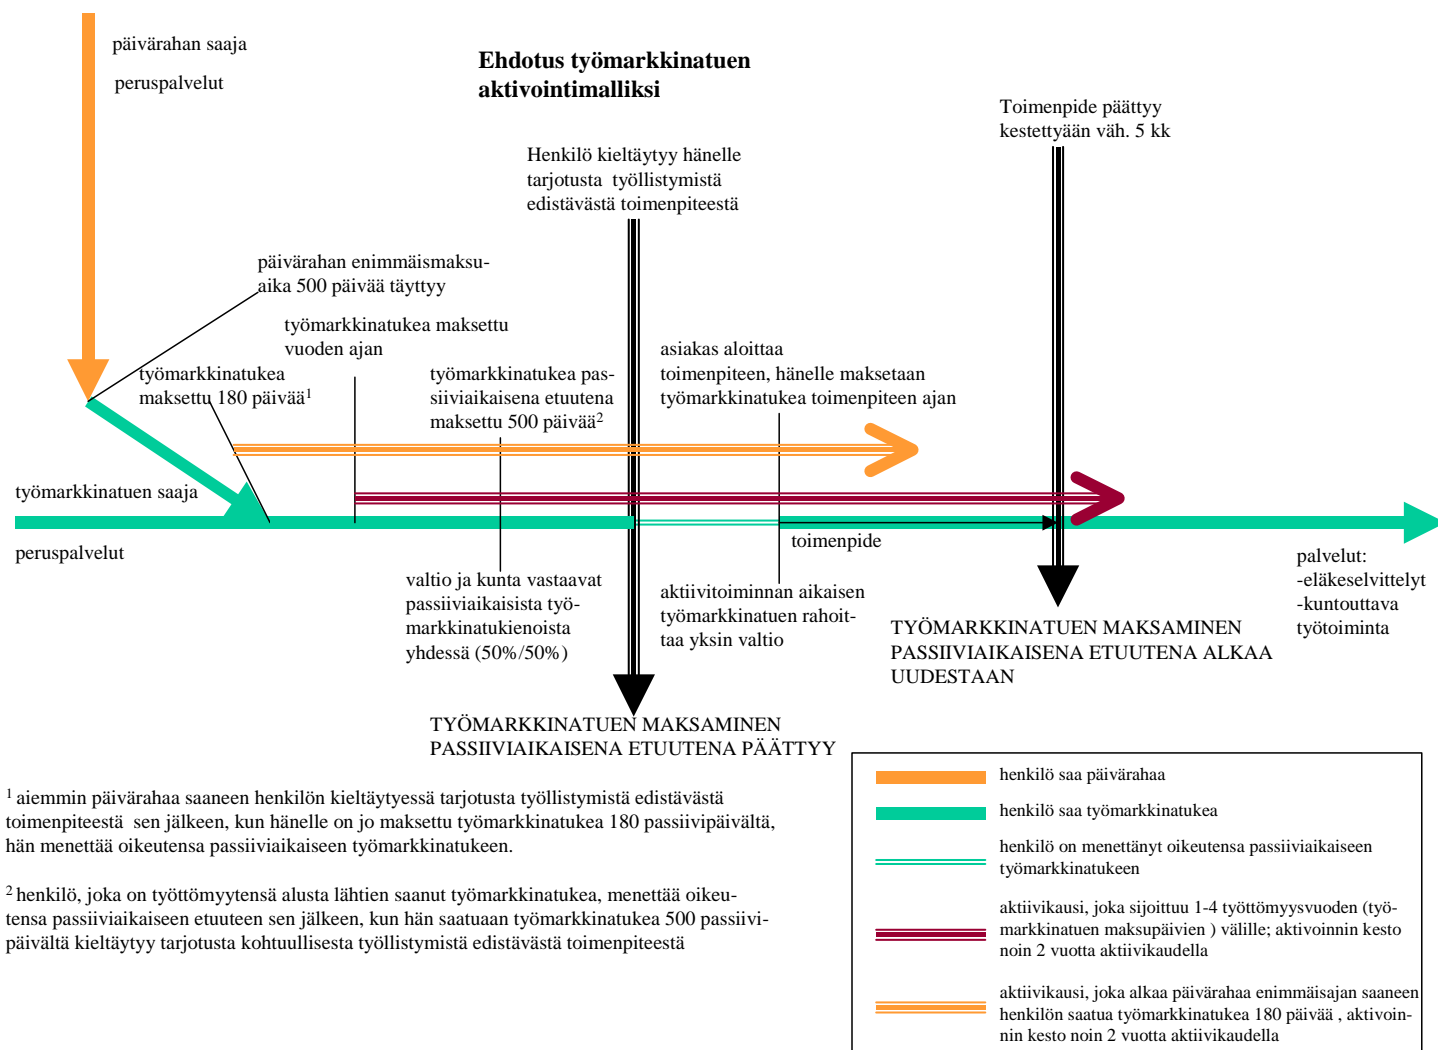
päivärahan saaja

peruspalvelut

Ehdotus työmarkkinatuen aktivointimalliksi

Toimenpide päättyy kestettyään väh. 5 kk

Henkilö kieltäytyy hänelle tarjotusta työllistymistä edistävästä toimenpiteestä

päivärahan enimmäismaksuaika 500 päivää täyttyy

työmarkkinatukea maksettu vuoden ajan

asiakas aloittaa toimenpiteen, hänelle maksetaan työmarkkinatukea toimenpiteen ajan

työmarkkinatukea maksettu 180 päivää$^1$

työmarkkinatukea passiiviaikaisena etuutena maksettu 500 päivää$^2$

työmarkkinatuen saaja

peruspalvelut

toimenpide

palvelut:
-eläkeselvittelyt
-kuntouttava työtoiminta

valtio ja kunta vastaavat passiiviaikaisista työmarkkinatukienoista yhdessä (50%/50%)

aktiivitoiminnan aikaisen työmarkkinatuen rahoittaa yksin valtio

TYÖMARKKINATUEN MAKSAMINEN PASSIIVIAIKAISENA ETUUTENA ALKAA UUDESTAAN

TYÖMARKKINATUEN MAKSAMINEN PASSIIVIAIKAISENA ETUUTENA PÄÄTTYY

$^1$ aiemmin päivärahaa saaneen henkilön kieltäytyessä tarjotusta työllistymistä edistävästä toimenpiteestä sen jälkeen, kun hänelle on jo maksettu työmarkkinatukea 180 passiivipäivältä, hän menettää oikeutensa passiiviaikaiseen työmarkkinatukeen.

$^2$ henkilö, joka on työttömyytensä alusta lähtien saanut työmarkkinatukea, menettää oikeutensa passiiviaikaiseen etuuteen sen jälkeen, kun hän saatuaan työmarkkinatukea 500 passiivipäivältä kieltäytyy tarjotusta kohtuullisesta työllistymistä edistävästä toimenpiteestä

henkilö saa päivärahaa

henkilö saa työmarkkinatukea

henkilö on menettänyt oikeutensa passiiviaikaiseen työmarkkinatukeen

aktiivikausi, joka sijoittuu 1-4 työttömyysvuoden (työmarkkinatuen maksupäivien ) välille; aktivoinnin kesto noin 2 vuotta aktiivikaudella

aktiivikausi, joka alkaa päivärahaa enimmäisajan saaneen henkilön saatua työmarkkinatukea 180 päivää , aktivoinnin kesto noin 2 vuotta aktiivikaudella